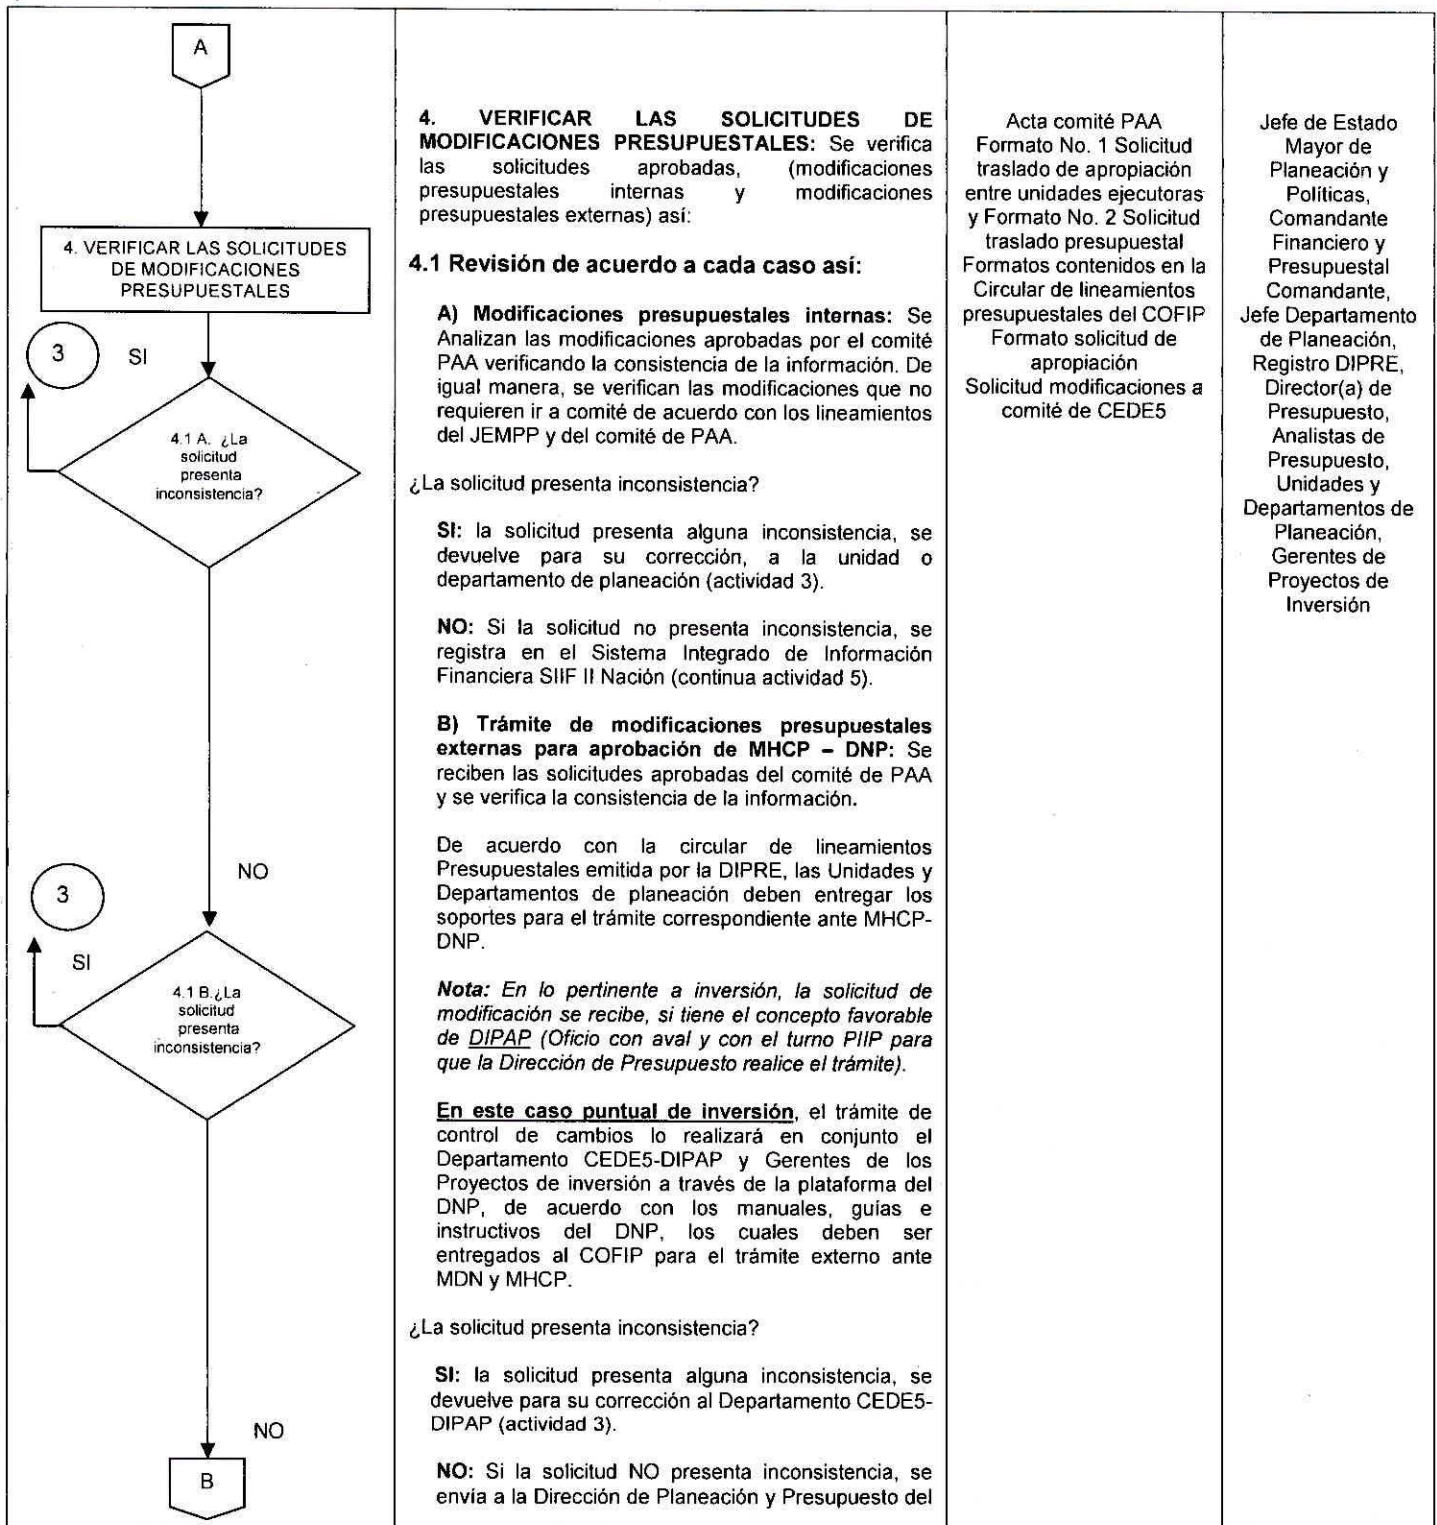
A

4. VERIFICAR LAS SOLICITUDES DE MODIFICACIONES PRESUPUESTALES

3

SI

4.1 A. ¿La solicitud presenta inconsistencia?

NO

3

SI

4.1 B. ¿La solicitud presenta inconsistencia?

NO

B

**4. VERIFICAR LAS SOLICITUDES DE MODIFICACIONES PRESUPUESTALES:** Se verifica las solicitudes aprobadas, (modificaciones presupuestales internas y modificaciones presupuestales externas) así:

**4.1 Revisión de acuerdo a cada caso así:**

**A) Modificaciones presupuestales internas:** Se Analizan las modificaciones aprobadas por el comité PAA verificando la consistencia de la información. De igual manera, se verifican las modificaciones que no requieren ir a comité de acuerdo con los lineamientos del JEMPP y del comité de PAA.

¿La solicitud presenta inconsistencia?

**SI:** la solicitud presenta alguna inconsistencia, se devuelve para su corrección, a la unidad o departamento de planeación (actividad 3).

**NO:** Si la solicitud no presenta inconsistencia, se registra en el Sistema Integrado de Información Financiera SIIF II Nación (continua actividad 5).

**B) Trámite de modificaciones presupuestales externas para aprobación de MHCP – DNP:** Se reciben las solicitudes aprobadas del comité de PAA y se verifica la consistencia de la información.

De acuerdo con la circular de lineamientos Presupuestales emitida por la DIPRE, las Unidades y Departamentos de planeación deben entregar los soportes para el trámite correspondiente ante MHCP-DNP.

***Nota:*** *En lo pertinente a inversión, la solicitud de modificación se recibe, si tiene el concepto favorable de DIPAP (Oficio con aval y con el turno PIIP para que la Dirección de Presupuesto realice el trámite).*

**En este caso puntual de inversión**, el trámite de control de cambios lo realizará en conjunto el Departamento CEDE5-DIPAP y Gerentes de los Proyectos de inversión a través de la plataforma del DNP, de acuerdo con los manuales, guías e instructivos del DNP, los cuales deben ser entregados al COFIP para el trámite externo ante MDN y MHCP.

¿La solicitud presenta inconsistencia?

**SI:** la solicitud presenta alguna inconsistencia, se devuelve para su corrección al Departamento CEDE5-DIPAP (actividad 3).

**NO:** Si la solicitud NO presenta inconsistencia, se envía a la Dirección de Planeación y Presupuesto del

Acta comité PAA
Formato No. 1 Solicitud traslado de apropiación entre unidades ejecutoras y Formato No. 2 Solicitud traslado presupuestal
Formatos contenidos en la Circular de lineamientos presupuestales del COFIP
Formato solicitud de apropiación
Solicitud modificaciones a comité de CEDE5

Jefe de Estado Mayor de Planeación y Políticas, Comandante Financiero y Presupuestal Comandante, Jefe Departamento de Planeación, Registro DIPRE, Director(a) de Presupuesto, Analistas de Presupuesto, Unidades y Departamentos de Planeación, Gerentes de Proyectos de Inversión